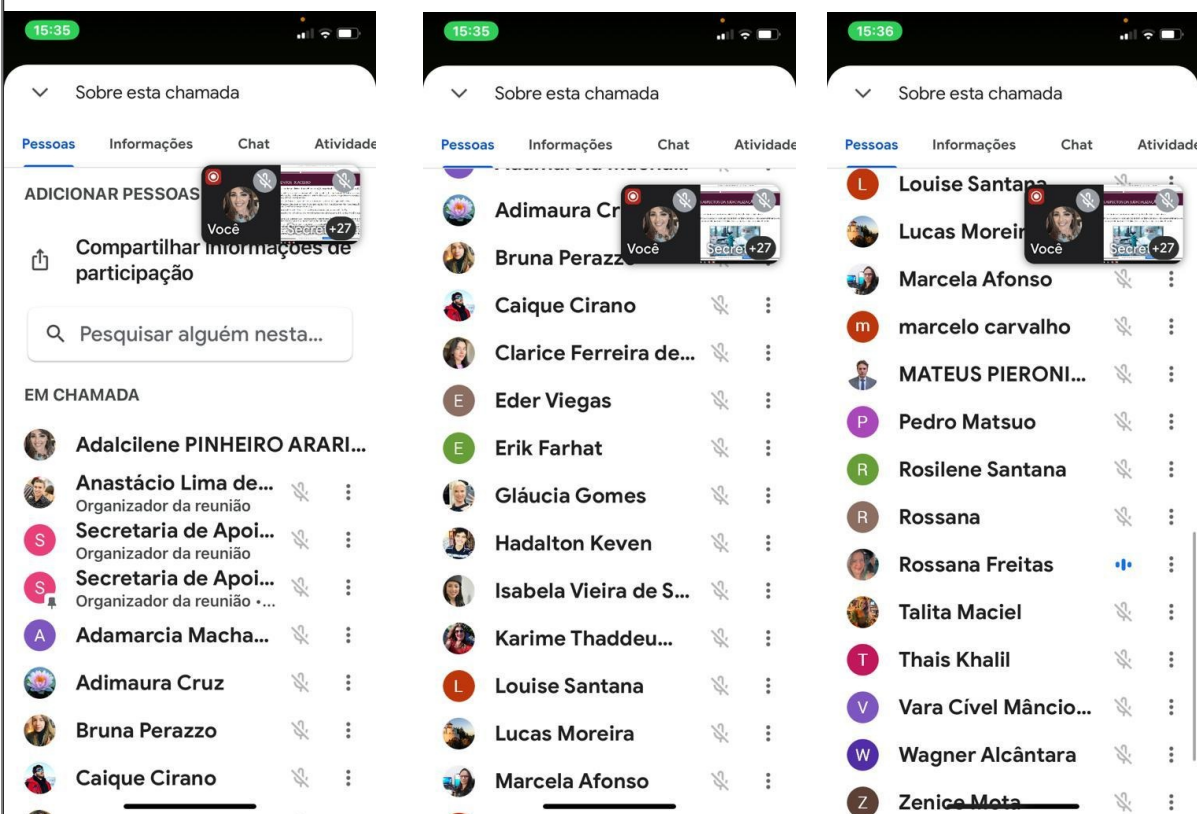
15:35

Sobre esta chamada

Pessoas Informações Chat Atividade

ADICIONAR PESSOAS

Você Secre +27

Compartilhar informações de participação

Pesquisar alguém nesta...

EM CHAMADA

Adalcilene PINHEIRO ARARI...
Anastácio Lima de...
Organizador da reunião
S Secretaria de Apoi...
Organizador da reunião
S Secretaria de Apoi...
Organizador da reunião •...
A Adamarcia Macha...
Adimaura Cruz
Bruna Perazzo
Caique Cirano

15:35

Sobre esta chamada

Pessoas Informações Chat Atividade

Adimaura Cr
Você Secre +27
Bruna Perazzo
Caique Cirano
Clarice Ferreira de...
E Eder Viegas
E Erik Farhat
Gláucia Gomes
Hadalton Keven
Isabela Vieira de S...
Karime Thaddeu...
L Louise Santana
Lucas Moreira
Marcela Afonso

15:36

Sobre esta chamada

Pessoas Informações Chat Atividade

L Louise Santana
Lucas Moreir
Você Secre +27
Marcela Afonso
m marcelo carvalho
MATEUS PIERONI...
P Pedro Matsuo
R Rosilene Santana
R Rossana
Rossana Freitas
Talita Maciel
T Thais Khalil
V Vara Cível Mâncio...
W Wagner Alcântara
Z Zenice Mota